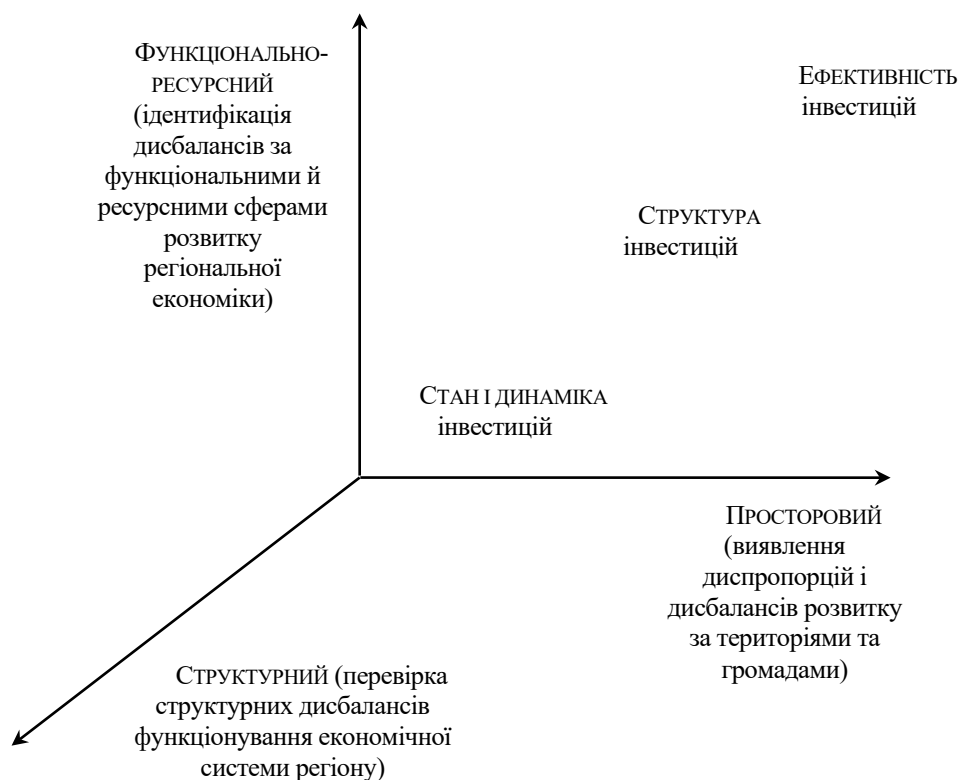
Функціонально-ресурсний (ідентифікація дисбалансів за функціональними й ресурсними сферами розвитку регіональної економіки)

Ефективність інвестицій

Структура інвестицій

Стан і динаміка інвестицій

Просторовий (виявлення диспропорцій і дисбалансів розвитку за територіями та громадами)

Структурний (перевірка структурних дисбалансів функціонування економічної системи регіону)